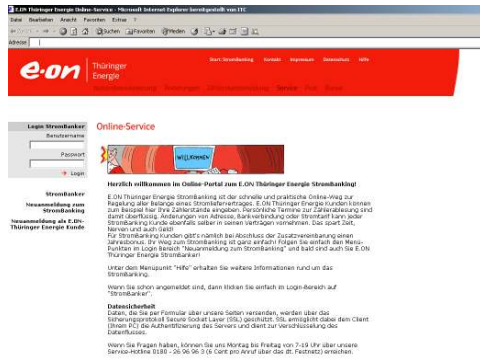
E.ON Thüringer Energie Online-Service - Microsoft Internet Explorer bereitgestellt von ITC

Datei Bearbeiten Ansicht Favoriten Extras ?

Zurück Suchen Favoriten Medien

Adresse

e·on | Thüringer Energie

Start StromBanking Kontakt Impressum Datenschutz Hilfe

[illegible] Service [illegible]

Login StromBanker

Benutzername

Passwort

Login

StromBanker

Neuanmeldung zum StromBanking

Neuanmeldung als E.ON-Thüringer Energie Kunde

Online-Service

WILLKOMMEN

Herzlich willkommen im Online-Portal zum E.ON Thüringer Energie StromBanking!

E.ON Thüringer Energie StromBanking ist der schnelle und praktische Online-Weg zur Regelung aller Belange eines Stromliefervertrages. E.ON Thüringer Energie Kunden können zum Beispiel hier ihre Zählerstände eingeben. Persönliche Termine zur Zählerablesung sind damit überflüssig. Änderungen von Adresse, Bankverbindung oder Stromtarif kann jeder StromBanking Kunde ebenfalls selber in seinen Verträgen vornehmen. Das spart Zeit, Nerven und auch Geld!
Für StromBanking Kunden gibt's nämlich bei Abschluss der Zusatzvereinbarung einen Jahresbonus. Ihr Weg zum StromBanking ist ganz einfach! Folgen Sie einfach den Menü-Punkten im Login Bereich "Neuanmeldung zum StromBanking" und bald sind auch Sie E.ON Thüringer Energie StromBanker!

Unter dem Menüpunkt "Hilfe" erhalten Sie weitere Informationen rund um das StromBanking.

Wenn Sie schon angemeldet sind, dann klicken Sie einfach im Login-Bereich auf "StromBanker".

Datensicherheit
Daten, die Sie per Formular über unsere Seiten versenden, werden über das Sicherungsprotokoll Secure Socket Layer (SSL) geschützt. SSL ermöglicht dabei dem Client (Ihrem PC) die Authentifizierung des Servers und dient zur Verschlüsselung des Datenflusses.

Wenn Sie Fragen haben, können Sie uns Montag bis Freitag von 7-19 Uhr über unsere Service-Hotline 0180 - 26 96 96 3 (6 Cent pro Anruf über das dt. Festnetz) erreichen.